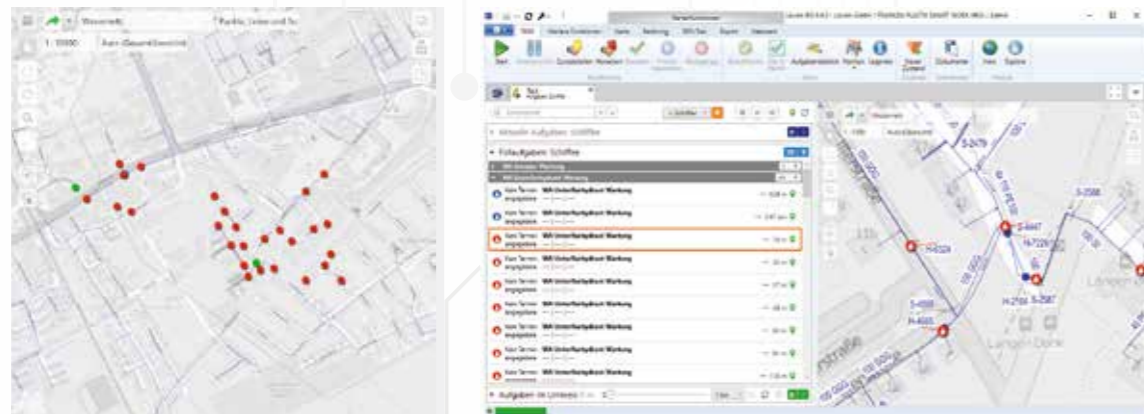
Wasserwerk
Punkte, Linien und Sc
1 : 10000
Start
Aktuelle Aufgaben: Schöffer
Folgeaufgaben: Schöffer
Kein Termin eingeplant
WA Unterflurhydrant Wartung
Kein Termin eingeplant
WA Unterflurhydrant Wartung
Kein Termin eingeplant
WA Unterflurhydrant Wartung
Kein Termin eingeplant
WA Unterflurhydrant Wartung
Kein Termin eingeplant
WA Unterflurhydrant Wartung
Kein Termin eingeplant
WA Unterflurhydrant Wartung
Kein Termin eingeplant
WA Unterflurhydrant Wartung
Kein Termin eingeplant
WA Unterflurhydrant Wartung
Kein Termin eingeplant
WA Unterflurhydrant Wartung
Aufgaben im Umkreis
S-2479
S-2588
S-4447
H-7226
H-2024
S-2587
H-2788
S-4588
H-4565
Langen Dorn